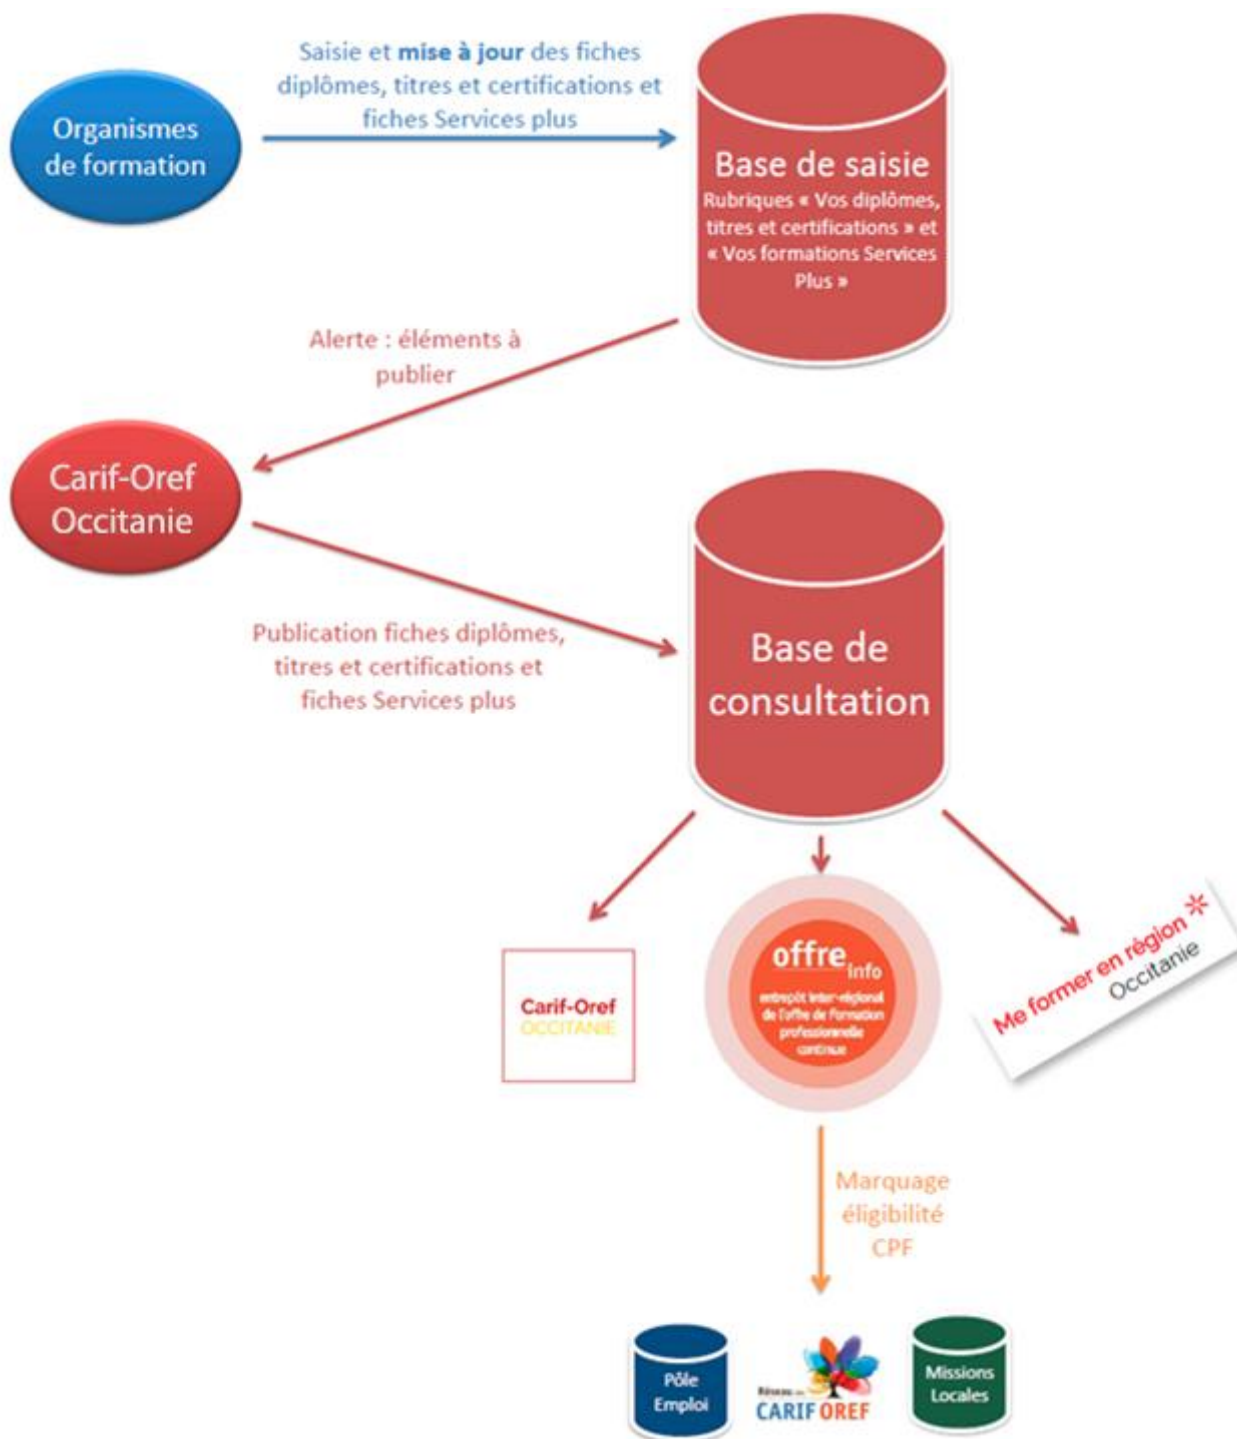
Organismes de formation

Saisie et **mise à jour** des fiches diplômes, titres et certifications et fiches Services plus

Base de saisie
Rubriques « Vos diplômes, titres et certifications » et « Vos formations Services Plus »

Alerte : éléments à publier

Carif-Oref Occitanie

Publication fiches diplômes, titres et certifications et fiches Services plus

Base de consultation

Carif-Oref
OCCITANIE

offre info
entrepôt inter-régional de l'offre de formation professionnelle continue

Me former en région
Occitanie

Marquage éligibilité CPF

Pôle Emploi

Réseau des CARIF OREF

Missions Locales